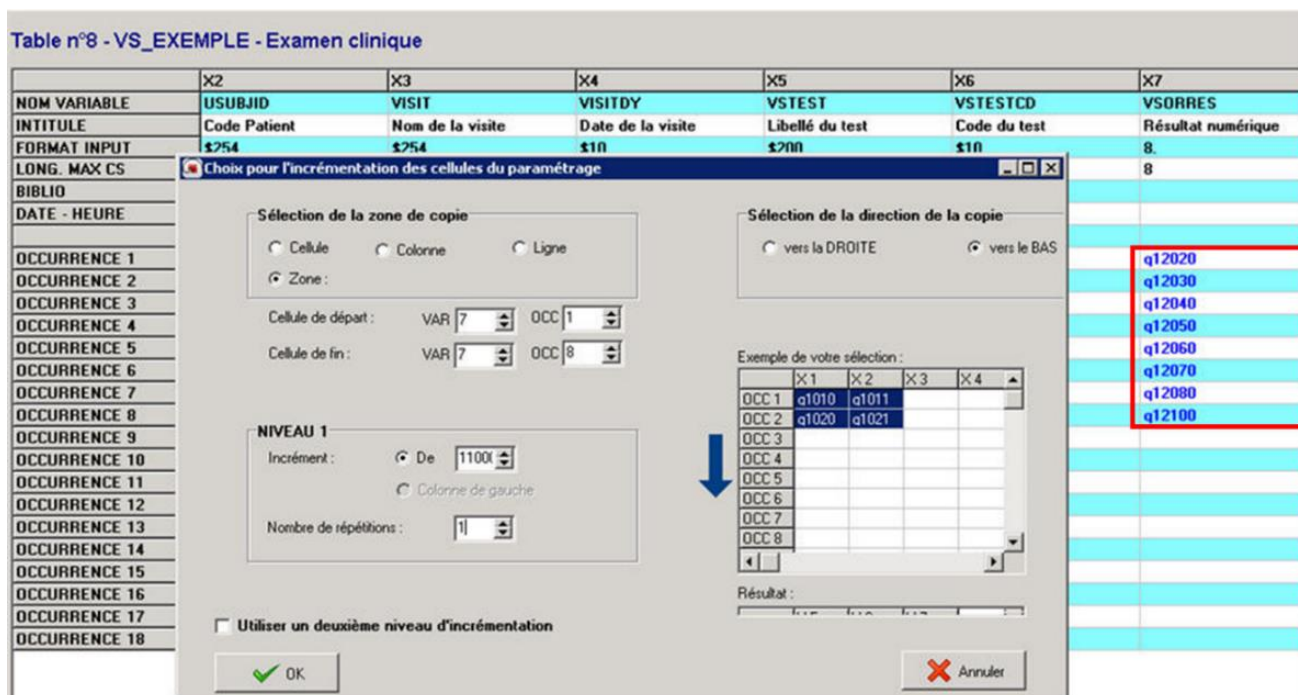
Table n°8 - VS_EXEMPLE - Examen clinique

| | X2 | X3 | X4 | X5 | X6 | X7 |
|---|---|---|---|---|---|---|
| NOM VARIABLE | USUBJID | VISIT | VISITDY | VSTEST | VSTESTCD | VSORRES |
| INTITULE | Code Patient | Nom de la visite | Date de la visite | Libellé du test | Code du test | Résultat numérique |
| FORMAT INPUT | \$254 | \$254 | \$10 | \$200 | \$10 | 8. |
| LONG. MAX CS | | | | | | 8 |
| BIBLIO | | | | | | |
| DATE - HEURE | | | | | | |
| OCCURRENCE 1 | | | | | | q12020 |
| OCCURRENCE 2 | | | | | | q12030 |
| OCCURRENCE 3 | | | | | | q12040 |
| OCCURRENCE 4 | | | | | | q12050 |
| OCCURRENCE 5 | | | | | | q12060 |
| OCCURRENCE 6 | | | | | | q12070 |
| OCCURRENCE 7 | | | | | | q12080 |
| OCCURRENCE 8 | | | | | | q12100 |
| OCCURRENCE 9 | | | | | | |
| OCCURRENCE 10 | | | | | | |
| OCCURRENCE 11 | | | | | | |
| OCCURRENCE 12 | | | | | | |
| OCCURRENCE 13 | | | | | | |
| OCCURRENCE 14 | | | | | | |
| OCCURRENCE 15 | | | | | | |
| OCCURRENCE 16 | | | | | | |
| OCCURRENCE 17 | | | | | | |
| OCCURRENCE 18 | | | | | | |

Choix pour l'incrémentation des cellules du paramétrage

Sélection de la zone de copie
Cellule Colonne Ligne
Zone :

Cellule de départ : VAR 7 OCC 1
Cellule de fin : VAR 7 OCC 8

Sélection de la direction de la copie
vers la DROITE vers le BAS

Exemple de votre sélection :

| | X1 | X2 | X3 | X4 |
|---|---|---|---|---|
| OCC 1 | q1010 | q1011 | | |
| OCC 2 | q1020 | q1021 | | |
| OCC 3 | | | | |
| OCC 4 | | | | |
| OCC 5 | | | | |
| OCC 6 | | | | |
| OCC 7 | | | | |
| OCC 8 | | | | |

NIVEAU 1
Incrément : De 1100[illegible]
Colonne de gauche
Nombre de répétitions : 1

Résultat :

Utiliser un deuxième niveau d'incrémentation

OK
Annuler